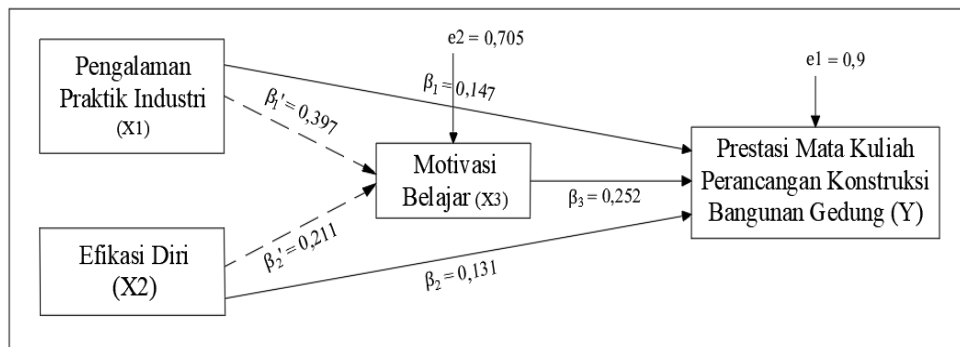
Pengalaman Praktik Industri (X1)

e2 = 0,705

$\beta_1 = 0,147$

e1 = 0,9

$\beta_1' = 0,397$

Motivasi Belajar (X3)

Prestasi Mata Kuliah Perancangan Konstruksi Bangunan Gedung (Y)

$\beta_3 = 0,252$

Efikasi Diri (X2)

$\beta_2' = 0,211$

$\beta_2 = 0,131$